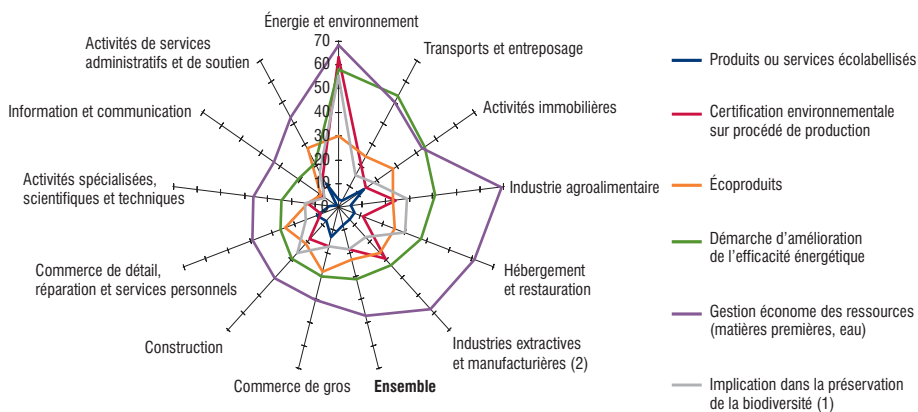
Énergie et environnement
70
60
50
40
30
20
10
0
Transports et entreposage
Activités immobilières
Industrie agroalimentaire
Hébergement et restauration
Industries extractives et manufacturières (2)
Ensemble
Commerce de gros
Construction
Commerce de détail, réparation et services personnels
Activités spécialisées, scientifiques et techniques
Information et communication
Activités de services administratifs et de soutien

Produits ou services écolabellisés
Certification environnementale sur procédé de production
Écoproduits
Démarche d'amélioration de l'efficacité énergétique
Gestion économe des ressources (matières premières, eau)
Implication dans la préservation de la biodiversité (1)